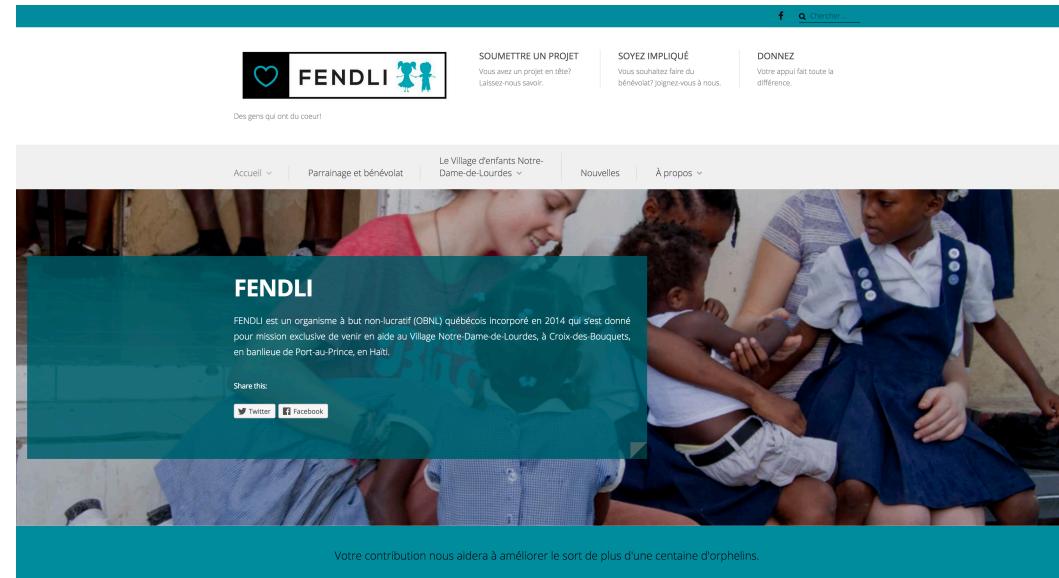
f Chercher

FENDLI

Des gens qui ont du coeur!

SOUMETTRE UN PROJET
Vous avez un projet en tête? Laissez-nous savoir.

SOYEZ IMPLIQUÉ
Vous souhaitez faire du bénévolat? Joignez-vous à nous.

DONNEZ
Votre appui fait toute la différence.

Accueil | Parrainage et bénévolat | Le Village d'enfants Notre-Dame-de-Lourdes | Nouvelles | À propos

FENDLI

FENDLI est un organisme à but non-lucratif (OBNL) québécois incorporé en 2014 qui s'est donné pour mission exclusive de venir en aide au Village Notre-Dame-de-Lourdes, à Croix-des-Bouquets, en banlieue de Port-au-Prince, en Haïti.

Share this:

Twitter Facebook

Votre contribution nous aidera à améliorer le sort de plus d'une centaine d'orphelins.